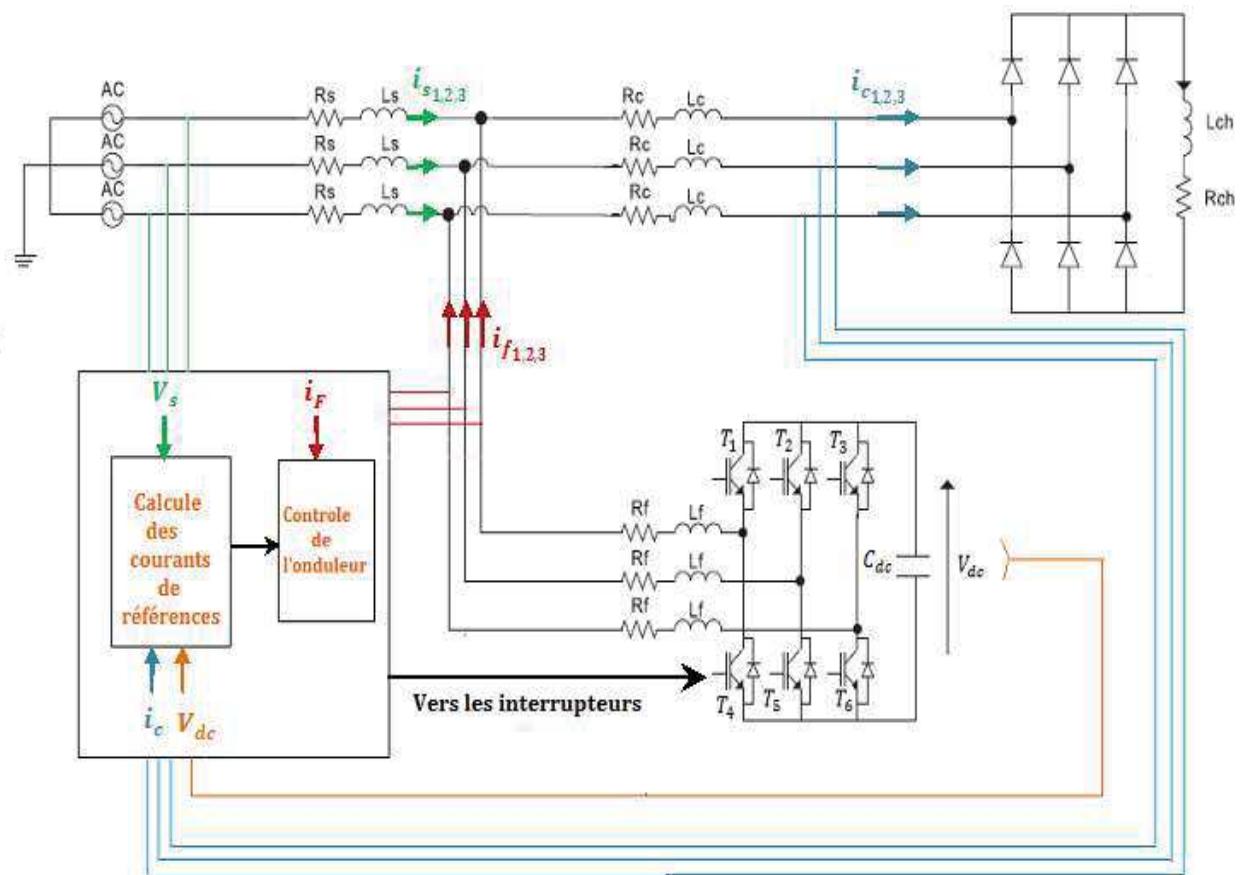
AC
AC
AC
Rs
Ls
$i_{s_{1,2,3}}$
Rs
Ls
Rs
Ls
Rc
Lc
Rc
Lc
Rc
Lc
$i_{c_{1,2,3}}$
Lch
Rch
$i_{f_{1,2,3}}$
$V_s$
$i_F$
Calcule des courants de références
Controle de l'onduleur
$i_c$
$V_{dc}$
$T_1$
$T_2$
$T_3$
Rf
Lf
Rf
Lf
Rf
Lf
$C_{dc}$
$V_{dc}$
$T_4$
$T_5$
$T_6$
Vers les interrupteurs